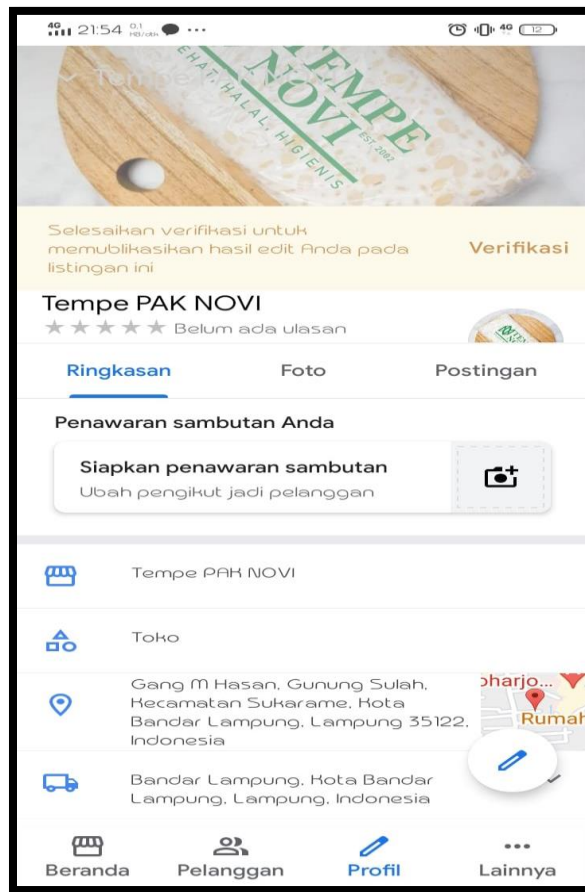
4G 21:54 0,1 KB/dtk ...

TEMPE NOVI
SEHAT, HALAL, HIGIENIS
EST 2002
Tempe PAK NOVI

Selesaikan verifikasi untuk memublikasikan hasil edit Anda pada listingan ini
Verifikasi

Tempe PAK NOVI
★★★★★ Belum ada ulasan

Ringkasan
Foto
Postingan

Penawaran sambutan Anda

Siapkan penawaran sambutan
Ubah pengikut jadi pelanggan

Tempe PAK NOVI

Toko

Gang M Hasan, Gunung Sulah, Kecamatan Sukarame, Kota Bandar Lampung, Lampung 35122, Indonesia

pharjo...
Rumah

Bandar Lampung, Kota Bandar Lampung, Lampung, Indonesia

Beranda
Pelanggan
Profil
Lainnya